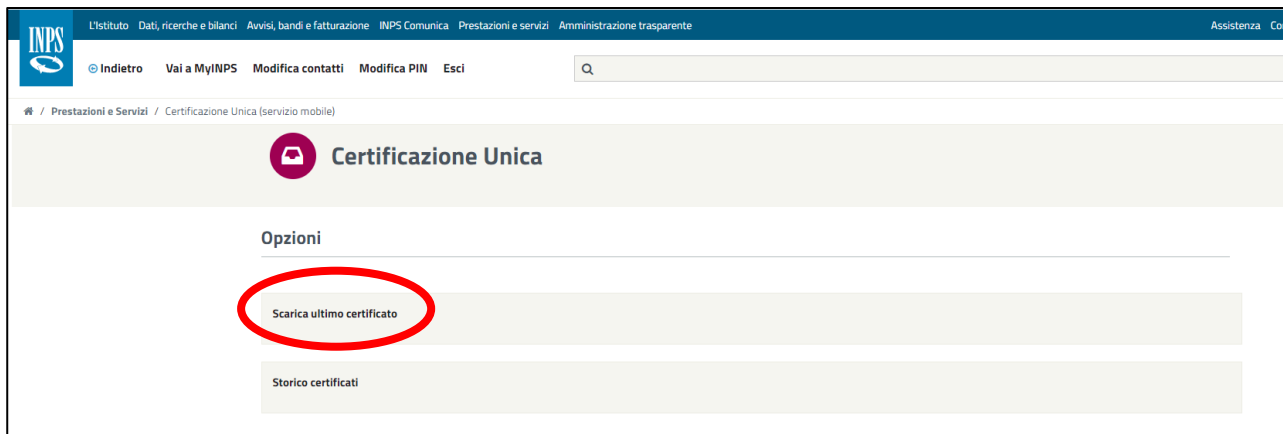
INPS

L'Istituto Dati, ricerche e bilanci Avvisi, bandi e fatturazione INPS Comunica Prestazioni e servizi Amministrazione trasparente Assistenza Co

Indietro Vai a MyINPS Modifica contatti Modifica PIN Esci

/ Prestazioni e Servizi / Certificazione Unica (servizio mobile)

Certificazione Unica

Opzioni

Scarica ultimo certificato

Storico certificati